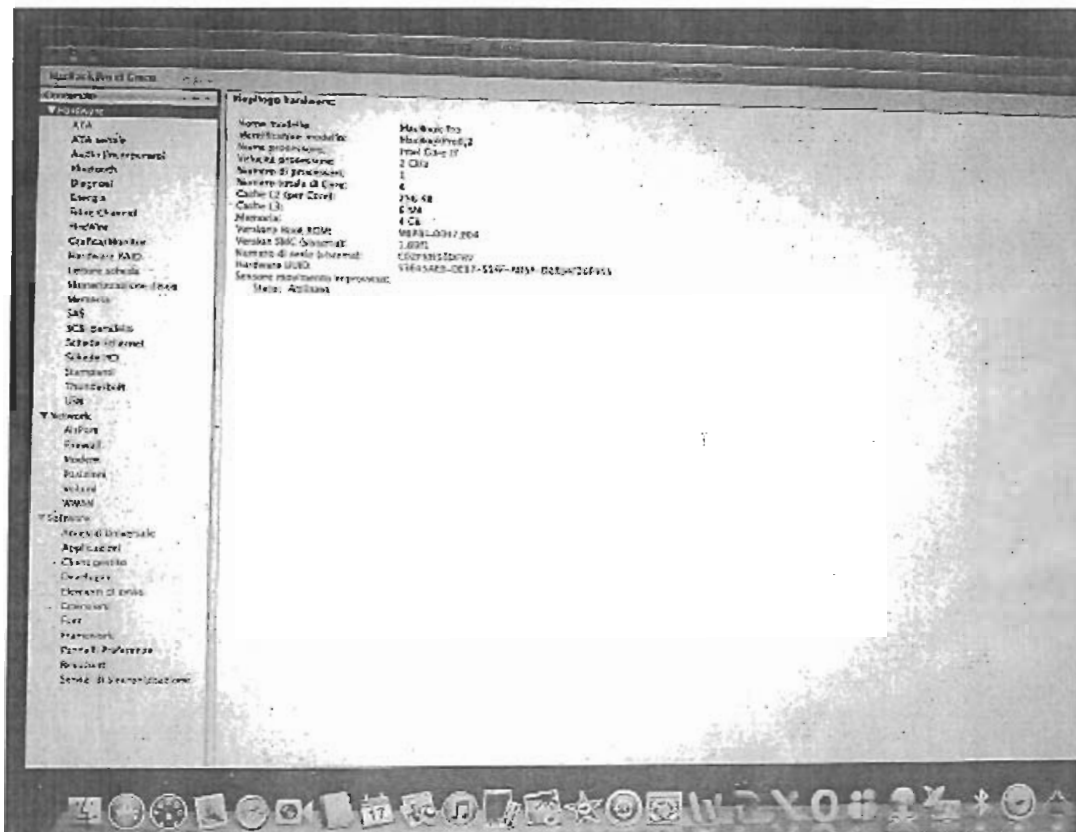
MacBook Pro di Enzo

Contenuto
▼Hardware
ATA
ATA seriale
Audio (incorporato)
Bluetooth
Diagnosi
Energia
Fibre Channel
FireWire
Grafica/Monitor
Hardware RAID
Lettore schede
Masterizzazione disco
Memoria
SAS
SCSI parallelo
Schede Ethernet
Schede PCI
Stampanti
Thunderbolt
USB
▼Network
AirPort
Firewall
Modem
Posizioni
Volumi
WWAN
▼Software
Accesso Universale
Applicazioni
Client gestito
Developer
Elementi di avvio
Estensioni
Font
Framework
Pannelli Preferenze
Registri
Servizi di sincronizzazione

Riepilogo hardware:

Nome modello: MacBook Pro
Identificatore modello: MacBookPro8,2
Nome processore: Intel Core i7
Velocità processore: 2 GHz
Numero di processori: 1
Numero totale di Core: 4
Cache L2 (per Core): 256 KB
Cache L3: 6 MB
Memoria: 4 GB
Versione Boot ROM: MBP81.0047.B04
Versione SMC (sistema): 1.69f1
Numero di serie (sistema): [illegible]
Hardware UUID: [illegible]
Sensore movimento improvviso:
Stato: Attivato